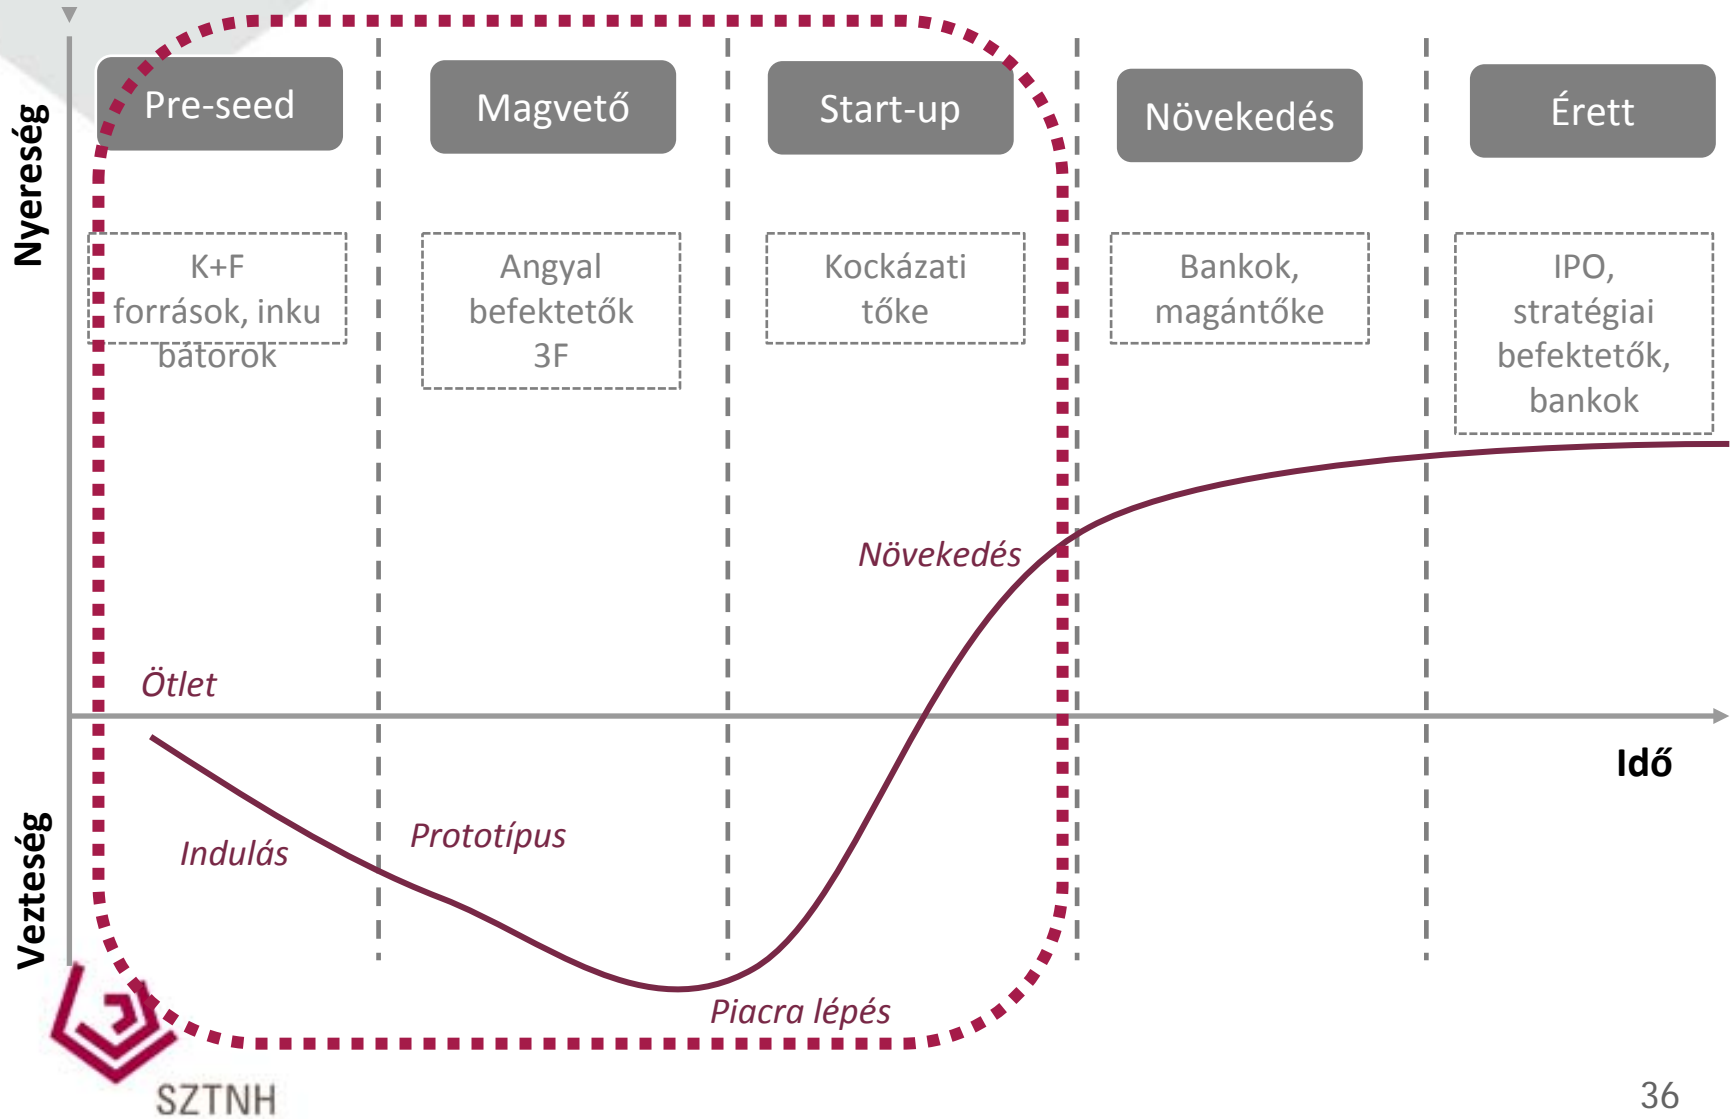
Nyereség

Veszteség

Pre-seed

Magvető

Start-up

Növekedés

Érett

K+F források, inkubátorok

Angyal befektetők 3F

Kockázati tőke

Bankok, magántőke

IPO, stratégiai befektetők, bankok

Ötlet

Indulás

Prototípus

Piacra lépés

Növekedés

Idő

SZTNH

36